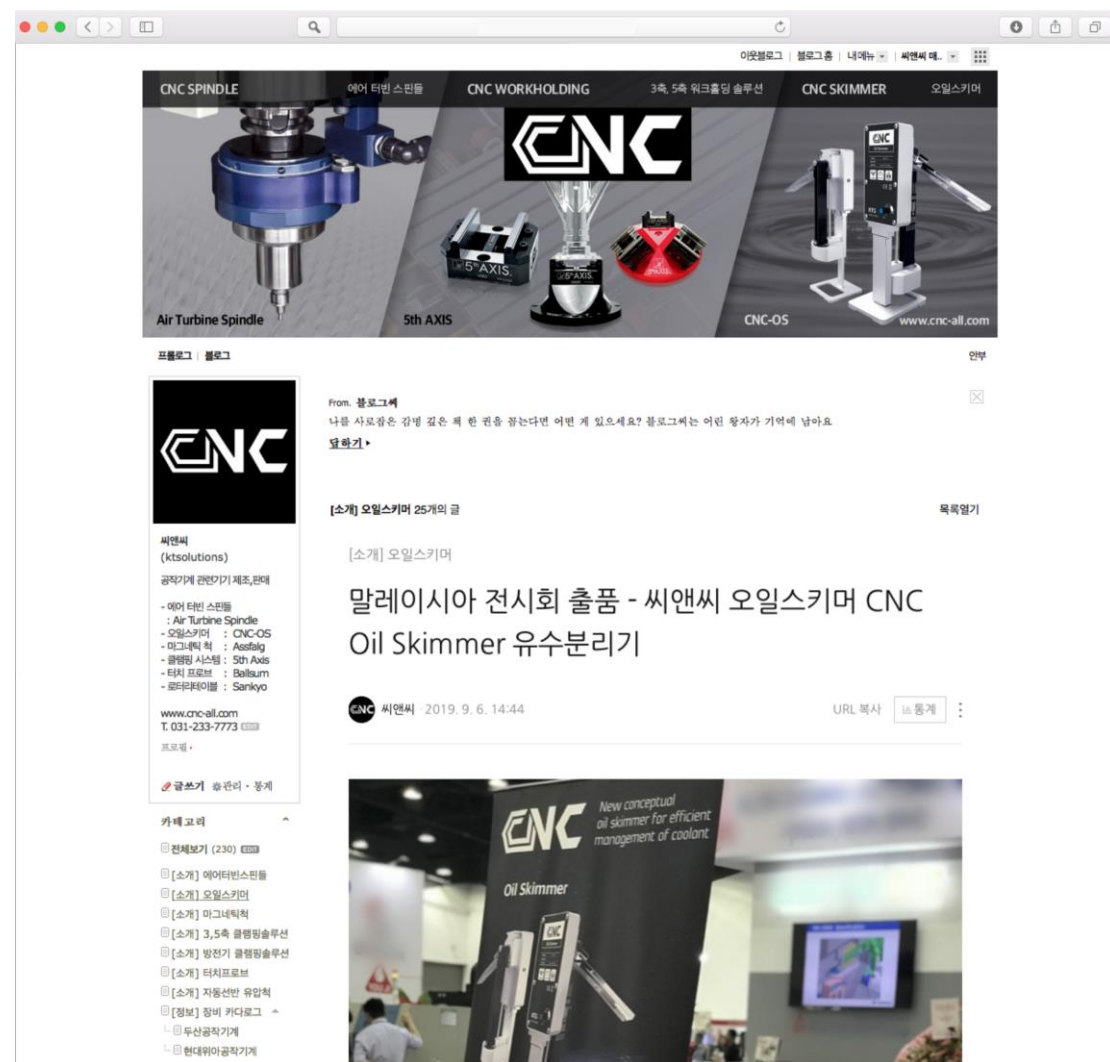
이웃블로그 | 블로그홈 | 내메뉴 | 씨앤씨 매..

CNC SPINDLE 에어 터빈 스핀들 CNC WORKHOLDING 3축, 5축 워크홀딩 솔루션 CNC SKIMMER 오일스키머

CNC

Air Turbine Spindle 5th AXIS CNC-OS www.cnc-all.com

프롤로그 | 블로그 안부

CNC

씨앤씨
(ktsolutions)
공작기계 관련기기 제조,판매

- 에어 터빈 스핀들
: Air Turbine Spindle
- 오일스키머 : CNC-OS
- 마그네틱 척 : Assfalg
- 클램핑 시스템 : 5th Axis
- 터치 프로브 : Ballsum
- 로터리테이블 : Sankyo

www.cnc-all.com
T. 031-233-7773 EDIT
프로필 ›

글쓰기 관리 · 통계

카테고리

전체보기 (230) EDIT
[소개] 에어터빈스핀들
[소개] 오일스키머
[소개] 마그네틱척
[소개] 3,5축 클램핑솔루션
[소개] 방전기 클램핑솔루션
[소개] 터치프로브
[소개] 자동선반 유압척
[정보] 장비 카다로그
두산공작기계
현대위아공작기계

From. 블로그씨
나를 사로잡은 감명 깊은 책 한 권을 꼽는다면 어떤 게 있으세요? 블로그씨는 어린 왕자가 기억에 남아요
답하기 ›

[소개] 오일스키머 25개의 글 목록열기

[소개] 오일스키머

말레이시아 전시회 출품 - 씨앤씨 오일스키머 CNC Oil Skimmer 유수분리기

CNC 씨앤씨 · 2019. 9. 6. 14:44 URL 복사 통계

CNC New conceptual oil skimmer for efficient management of coolant
Oil Skimmer